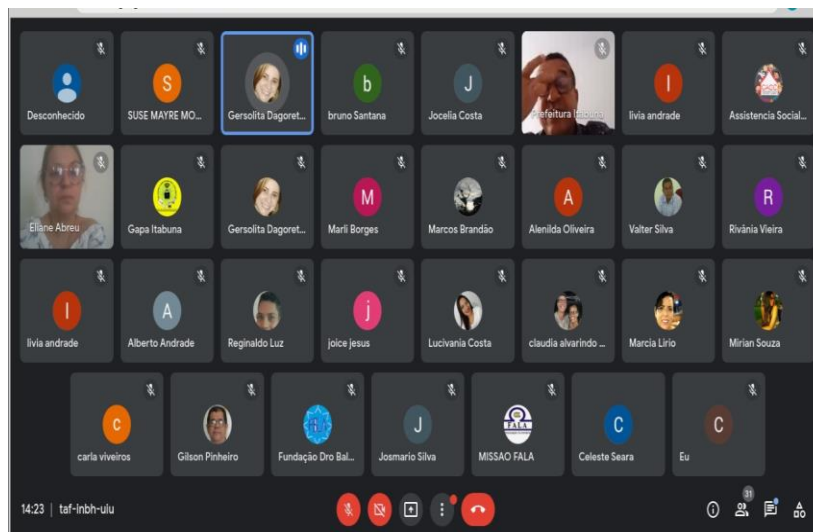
S
Desconhecido
SUSE MAYRE MO...
Gersolita Dagoret...
b
bruno Santana
J
Jocelia Costa
Prefeitura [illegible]
l
livia andrade
Assistencia Social...

Eliane Abreu
Gapa Itabuna
Gersolita Dagoret...
M
Marli Borges
Marcos Brandão
A
Alenilda Oliveira
Valter Silva
R
Rivânia Vieira

l
livia andrade
A
Alberto Andrade
Reginaldo Luz
j
joice jesus
Lucivania Costa
claudia alvarindo ...
Marcia Lirio
Mirian Souza

c
carla viveiros
Gilson Pinheiro
Fundação Dro Bal...
J
Josmario Silva
FALA
MISSAO FALA
C
Celeste Seara
C
Eu

14:23 | taf-inbh-ulu
31